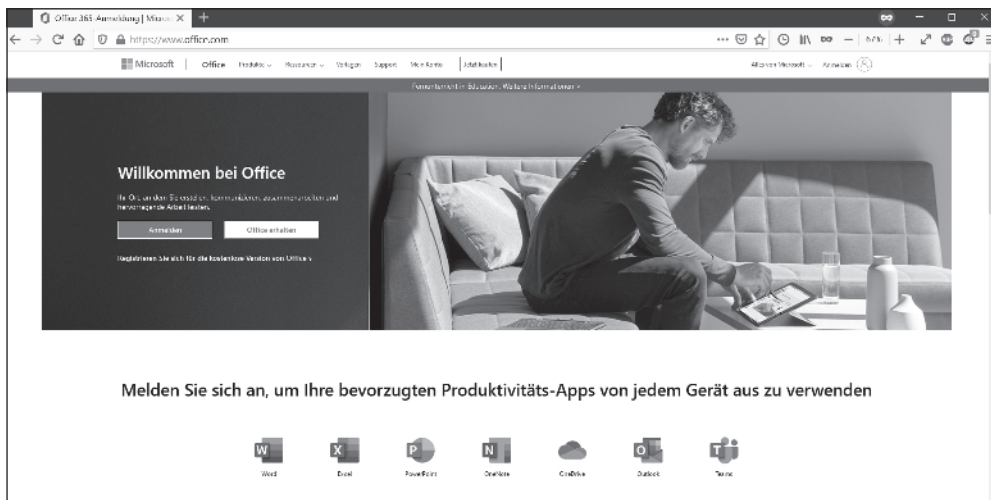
Office 365-Anmeldung | Micro ×

https://www.office.com

Microsoft | Office Produkte Ressourcen Vorlagen Support Mein Konto Jetzt kaufen

Alle von Microsoft Anmelden

Fernunterricht in Education. Weitere Informationen

Willkommen bei Office

Ihr Ort, an dem Sie erstellen, kommunizieren, zusammenarbeiten und hervorragende Arbeit leisten.

Anmelden

Office erhalten

Registrieren Sie sich für die kostenlose Version von Office

Melden Sie sich an, um Ihre bevorzugten Produktivitäts-Apps von jedem Gerät aus zu verwenden

Word Excel PowerPoint OneNote OneDrive Outlook Teams